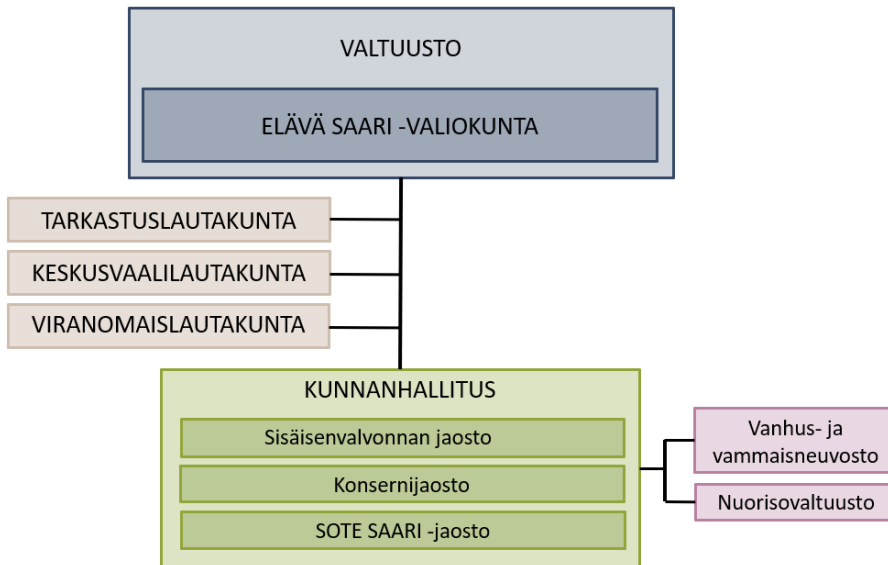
VALTUUSTO

ELÄVÄ SAARI -VALIOKUNTA

TARKASTUSLAUTAKUNTA

KESKUSVAALILAUTAKUNTA

VIRANOMAISLAUTAKUNTA

KUNNANHALLITUS

Sisäisenvalvonnan jaosto

Konsernijaosto

SOTE SAARI -jaosto

Vanhus- ja vammaisneuvosto

Nuorisovaltuusto